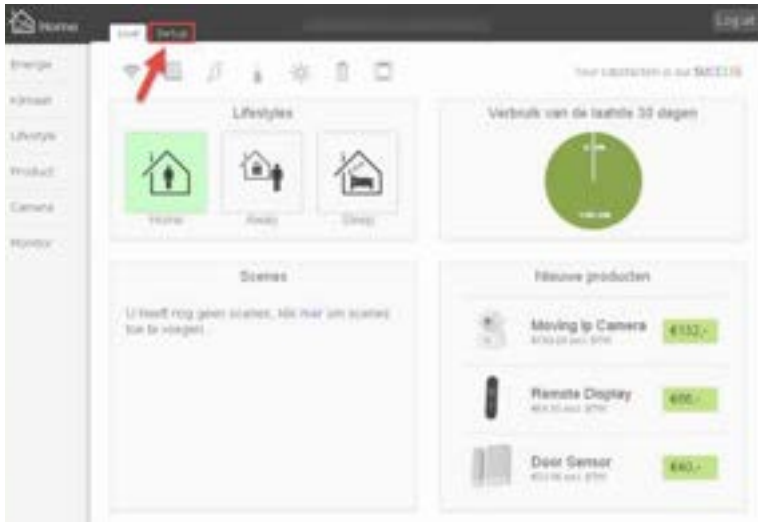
Home

Live Setup

Log uit

Energie

Klimaat

Lifestyle

Product

Camera

Monitor

Your Lifestyles is our SUCCES

Lifestyles

Home Away Sleep

Verbruik van de laatste 30 dagen

Scenes

U heeft nog geen scenes, klik hier om scenes toe te voegen.

Nieuwe producten

Moving Ip Camera

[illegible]

€132,-

Remote Display

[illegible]

€66,-

Door Sensor

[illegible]

€40,-